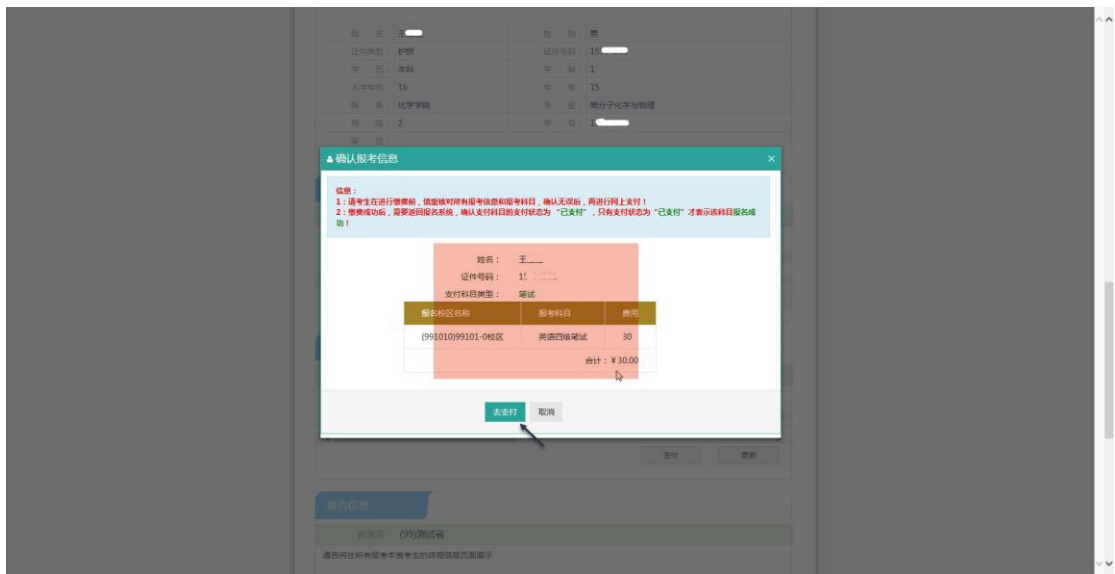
姓　名：王
性　别：男
证件类型：护照
证件号码：15
学　历：本科
学　制：1
入学年份：16
年　级：15
院　系：化学学院
专　业：高分子化学与物理
班　级：2
学　号：

确认报考信息

信息：
1：请考生在进行缴费前，慎重核对所有报考信息和报考科目，确认无误后，再进行网上支付！
2：缴费成功后，需要返回报名系统，确认支付科目的支付状态为“已支付”，只有支付状态为“已支付”才表示该科目报名成功！

姓名：　王
证件号码：　15
支付科目类型：　笔试

| 报名校区名称 | 报考科目 | 费用 |
|---|---|---|
| (991010)99101-0校区 | 英语四级笔试 | 30 |
| | | 合计：¥ 30.00 |

去支付　取消

支付　删除

通告信息
省地市：(99)测试省
通告将在所有报考本省考生的详细信息页面展示